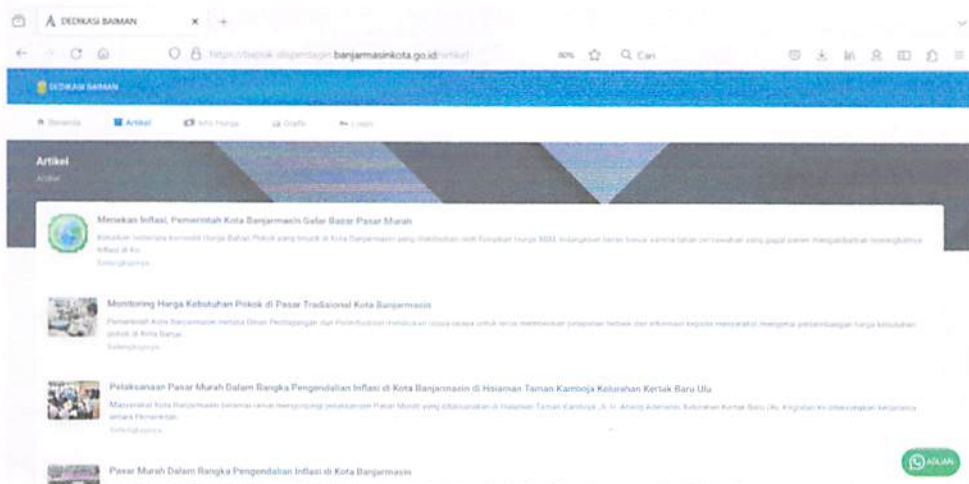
A DEDIKASI BAIMAN

https://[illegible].banjarmasinkota.go.id/artikel

80%

Q Cari

DEDIKASI BAIMAN

Beranda Artikel Info Harga Grafik Login

Artikel

Artikel

Menekan Inflasi, Pemerintah Kota Banjarmasin Gelar Bazar Pasar Murah

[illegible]

Selengkapnya

Monitoring Harga Kebutuhan Pokok di Pasar Tradisional Kota Banjarmasin

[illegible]

Selengkapnya

Pelaksanaan Pasar Murah Dalam Rangka Pengendalian Inflasi di Kota Banjarmasin di Halaman Taman Kamboja Kelurahan Kertak Baru Ulu

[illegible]

Selengkapnya

Pasar Murah Dalam Rangka Pengendalian Inflasi di Kota Banjarmasin

ADUAN